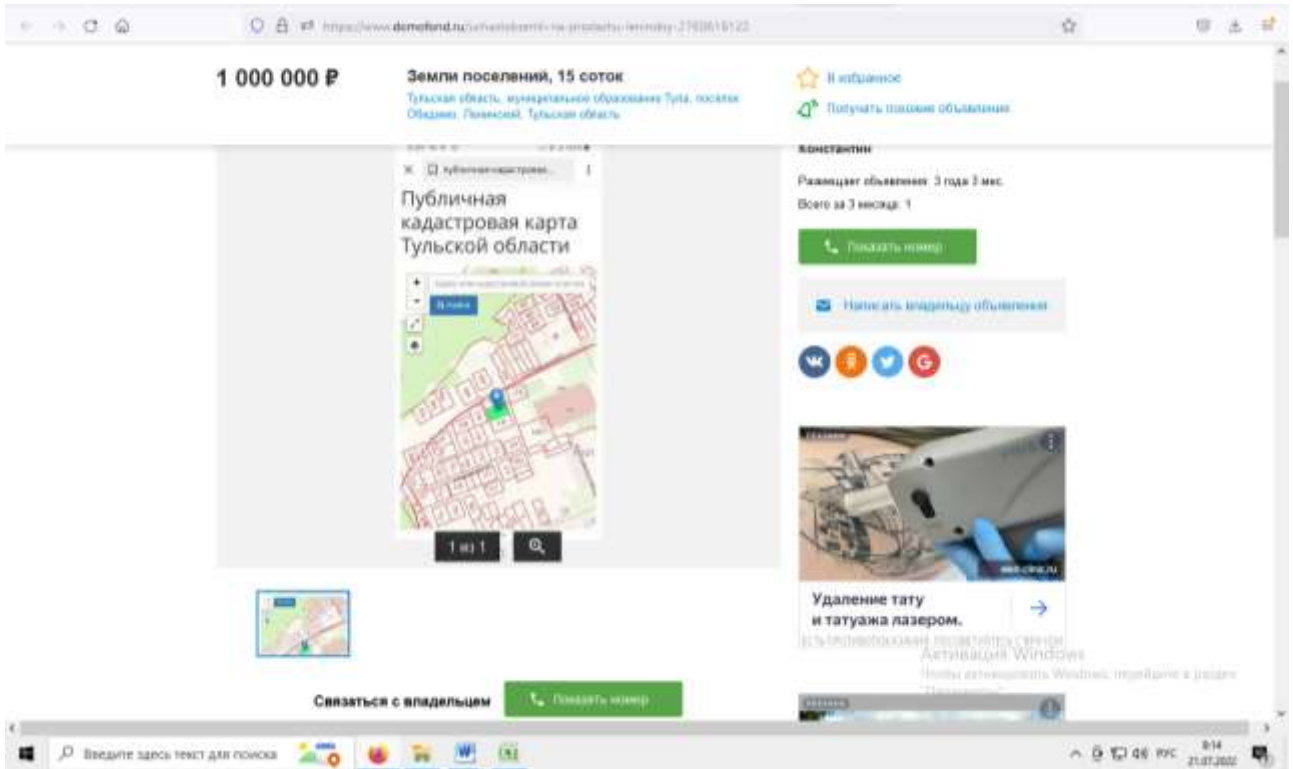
https://www.domofond.ru/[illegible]

1 000 000 ₽

Земли поселений, 15 соток

Тульская область, муниципальное образование Тула, посёлок Обидимо, Ленинский, Тульская область

В избранное

Получать похожие объявления

Публичная кадастровая карта Тульской области

Найти

1 из 1

Константин

Размещает объявления: 3 года 3 мес.

Всего за 3 месяца: 1

Показать номер

Написать владельцу объявления

Удаление тату и татуажа лазером.

есть противопоказания, посоветуйтесь с врачом

Активация Windows

Чтобы активировать Windows, перейдите в раздел "Параметры".

Связаться с владельцем

Показать номер

Введите здесь текст для поиска

РУС

8:14

21.07.2022